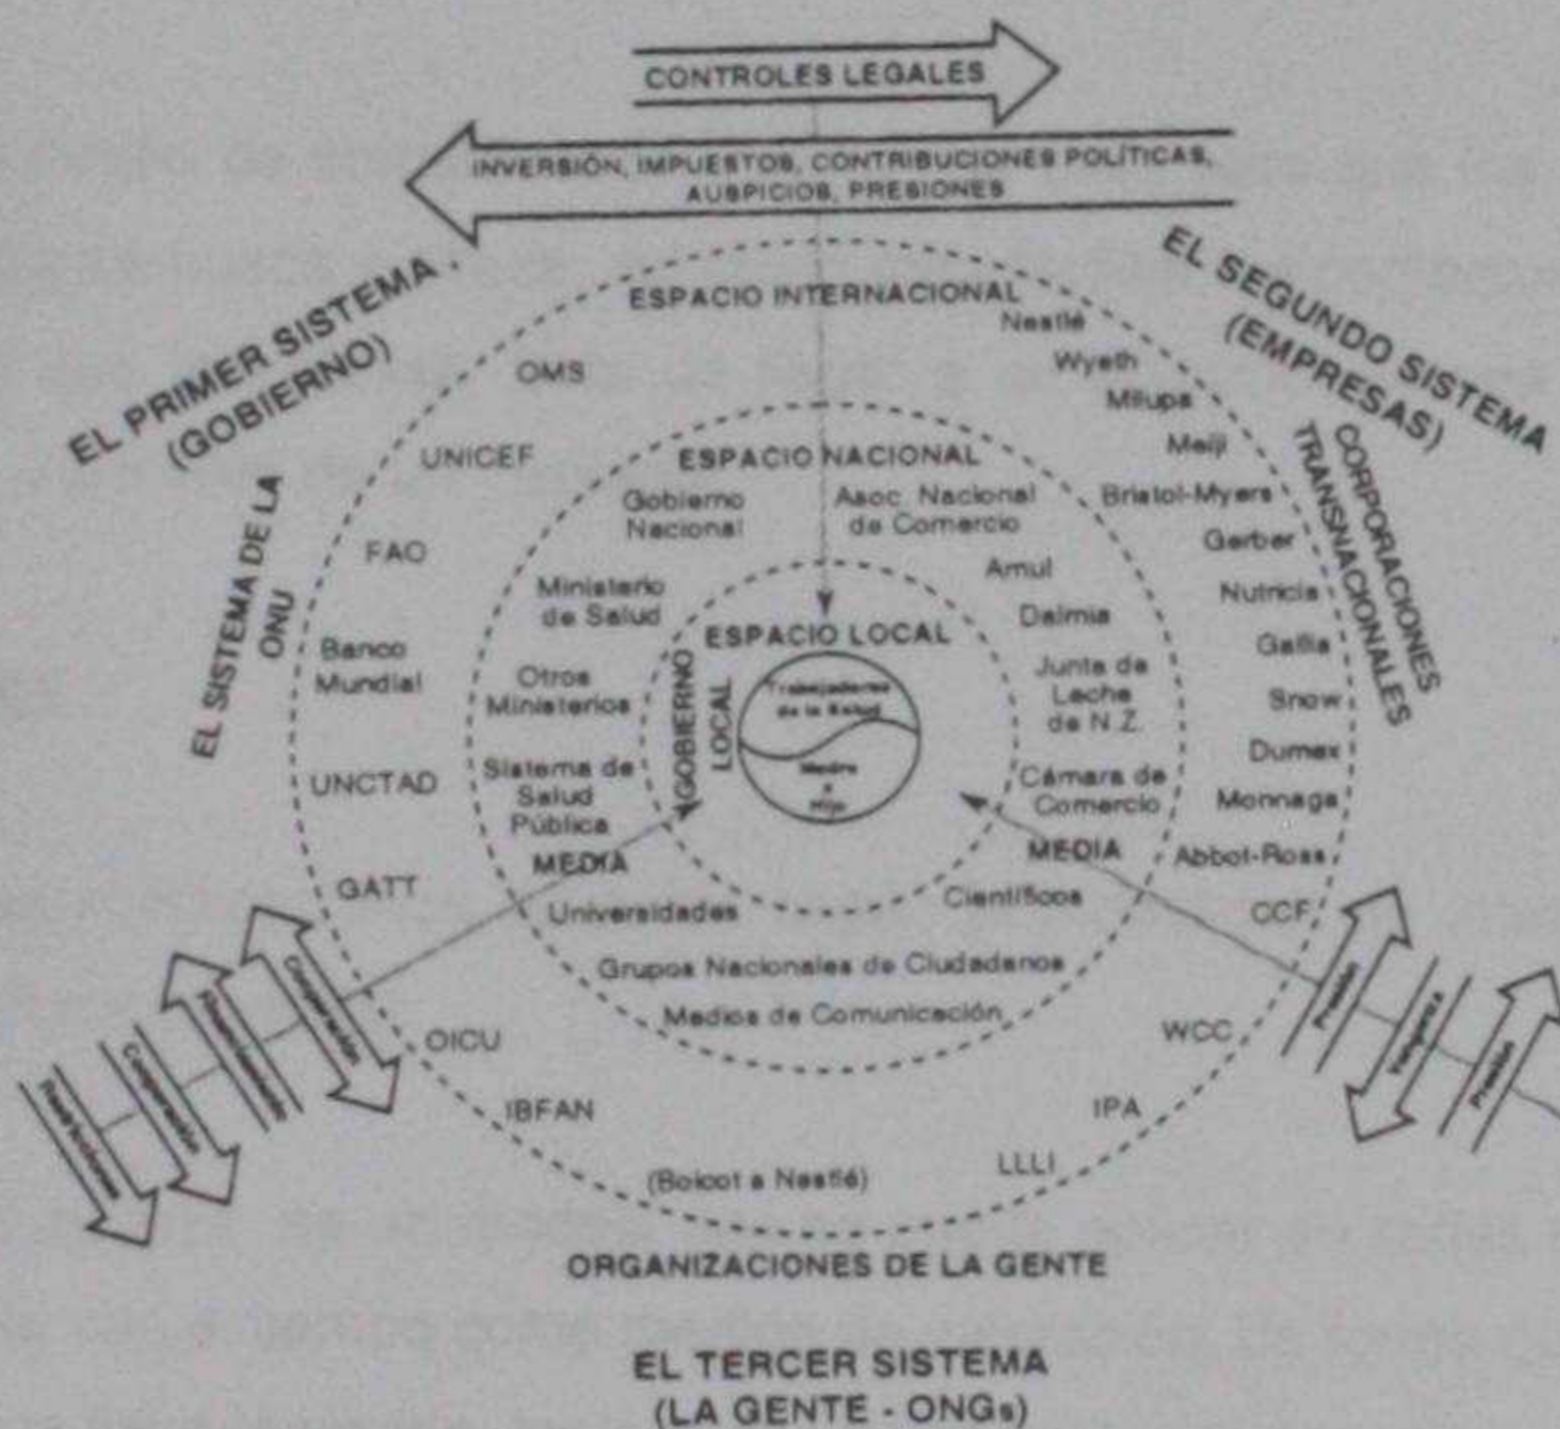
CONTROLES LEGALES

INVERSIÓN, IMPUESTOS, CONTRIBUCIONES POLÍTICAS, AUSPICIOS, PRESIONES

EL PRIMER SISTEMA (GOBIERNO)

EL SEGUNDO SISTEMA (EMPRESAS)

ESPACIO INTERNACIONAL

EL SISTEMA DE LA ONU

OMS
UNICEF
FAO
Banco Mundial
UNCTAD
GATT

CORPORACIONES TRANSNACIONALES

Nestlé
Wyeth
Milupa
Meiji
Bristol-Myers
Gerber
Nutricia
Gallia
Snow
Dumex
Monnaga
Abbot-Ross
CCF

ESPACIO NACIONAL

Gobierno Nacional
Ministerio de Salud
Otros Ministerios
Sistema de Salud Pública

Asoc. Nacional de Comercio
Amul
Dalmia
Junta de Leche de N.Z.
Cámara de Comercio

ESPACIO LOCAL

GOBIERNO LOCAL

Trabajadores de la Salud
Madre e Hijo

MEDIA
MEDIA

Universidades
Científicos
Grupos Nacionales de Ciudadanos
Medios de Comunicación

OICU
IBFAN
(Boicot a Nestlé)
LLLI
IPA
WCC

Cooperación
Presión/Hostilidad
Cooperación
Presión/Hostilidad

Presión
Presión
Presión

ORGANIZACIONES DE LA GENTE

EL TERCER SISTEMA (LA GENTE - ONGs)